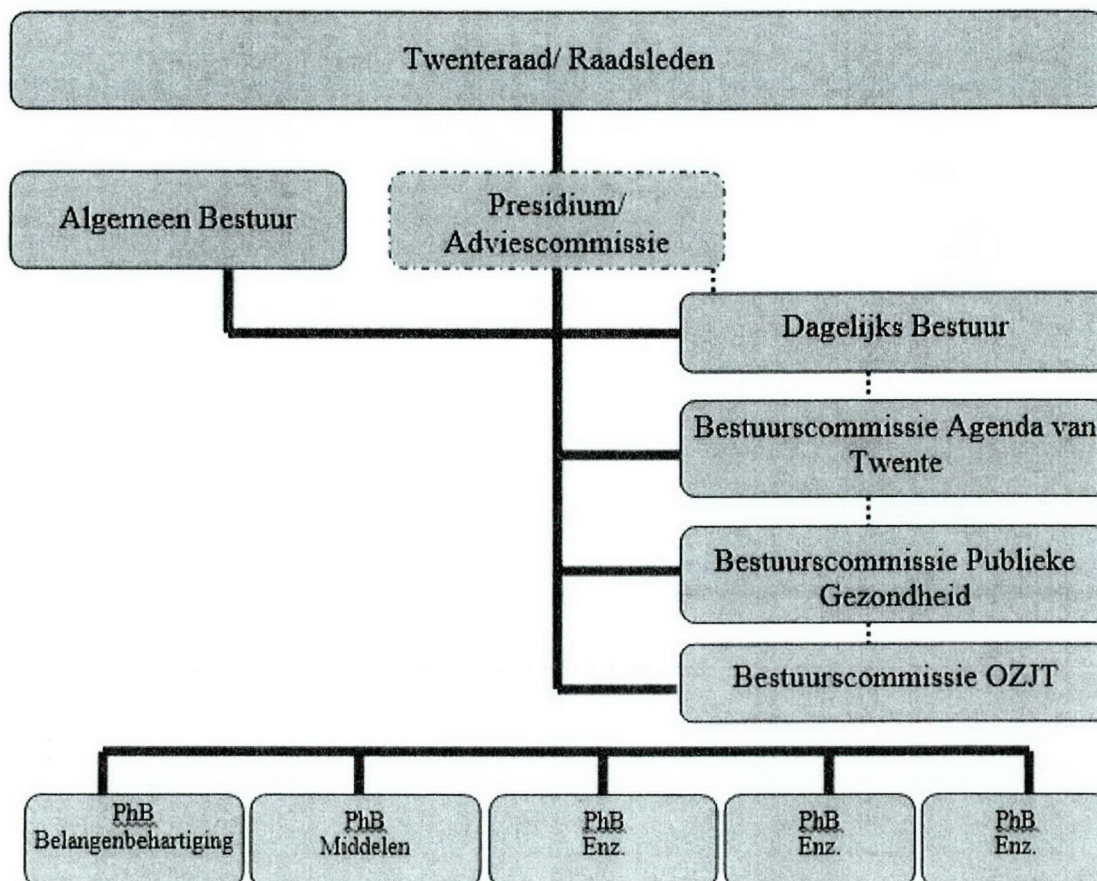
Twenteraad/ Raadsleden

Algemeen Bestuur

Presidium/ Adviescommissie

Dagelijks Bestuur

Bestuurscommissie Agenda van Twente

Bestuurscommissie Publieke Gezondheid

Bestuurscommissie OZJT

PhB Belangenbehartiging

PhB Middelen

PhB Enz.

PhB Enz.

PhB Enz.